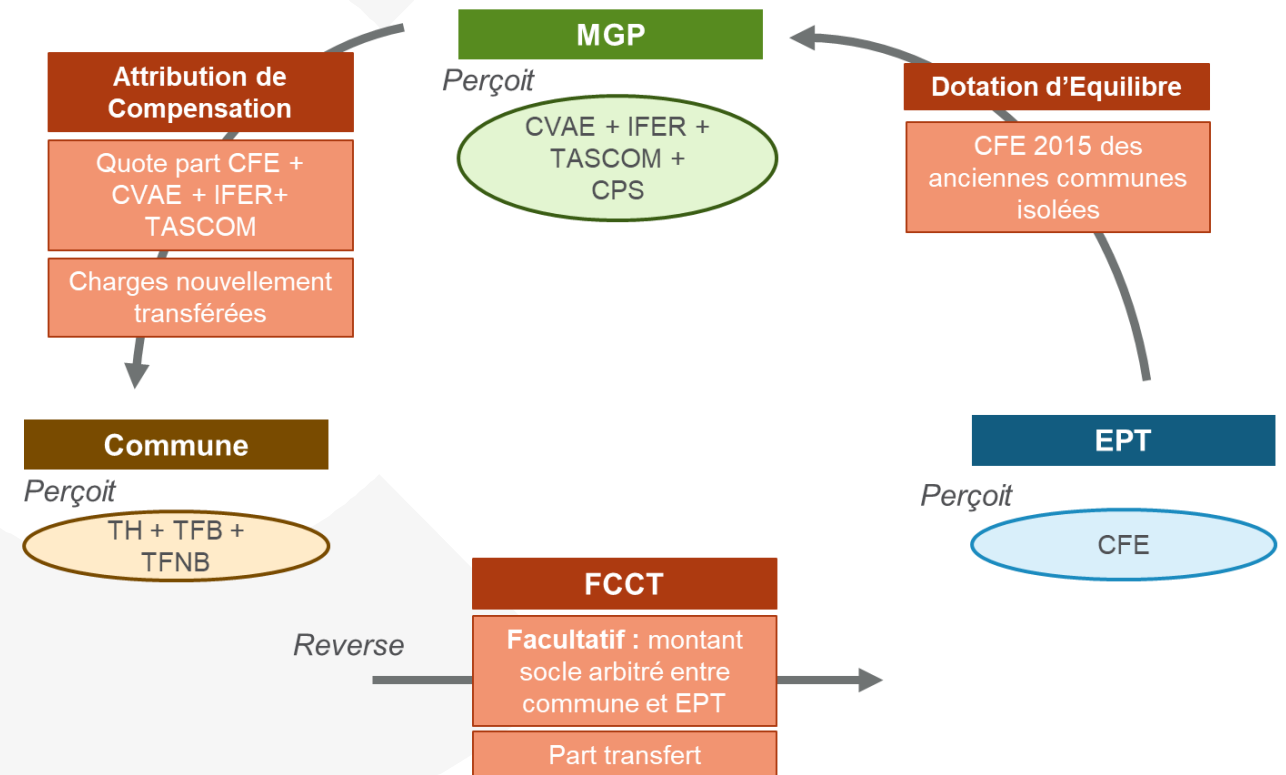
MGP

Perçoit

CVAE + IFER + TASCOM + CPS

Attribution de Compensation

Quote part CFE + CVAE + IFER+ TASCOM

Charges nouvellement transférées

Dotation d'Equilibre

CFE 2015 des anciennes communes isolées

Commune

Perçoit

TH + TFB + TFNB

EPT

Perçoit

CFE

FCCT

Reverse

**Facultatif :** montant socle arbitré entre commune et EPT

Part transfert